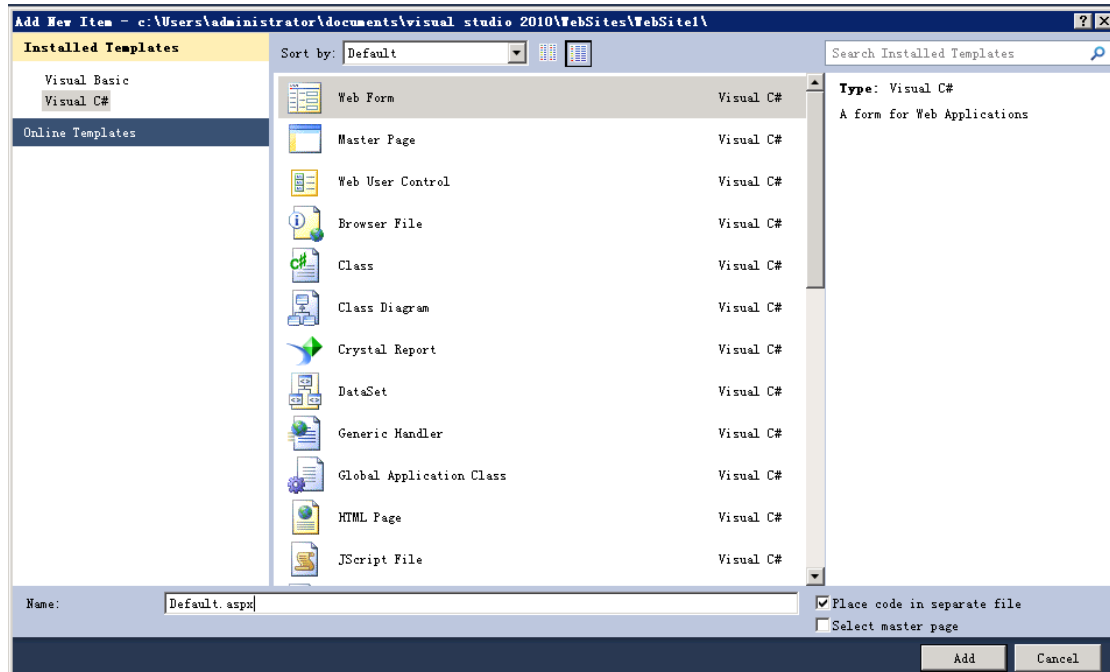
Add New Item - c:\Users\administrator\documents\visual studio 2010\WebSites\WebSite1\

?

X

Installed Templates

Visual Basic
Visual C#

Online Templates

Sort by: Default

Search Installed Templates

| | |
|---|---|
| Web Form | Visual C# |
| Master Page | Visual C# |
| Web User Control | Visual C# |
| Browser File | Visual C# |
| Class | Visual C# |
| Class Diagram | Visual C# |
| Crystal Report | Visual C# |
| DataSet | Visual C# |
| Generic Handler | Visual C# |
| Global Application Class | Visual C# |
| HTML Page | Visual C# |
| JScript File | Visual C# |

Type: Visual C#

A form for Web Applications

Name: Default.aspx

Place code in separate file

Select master page

Add

Cancel